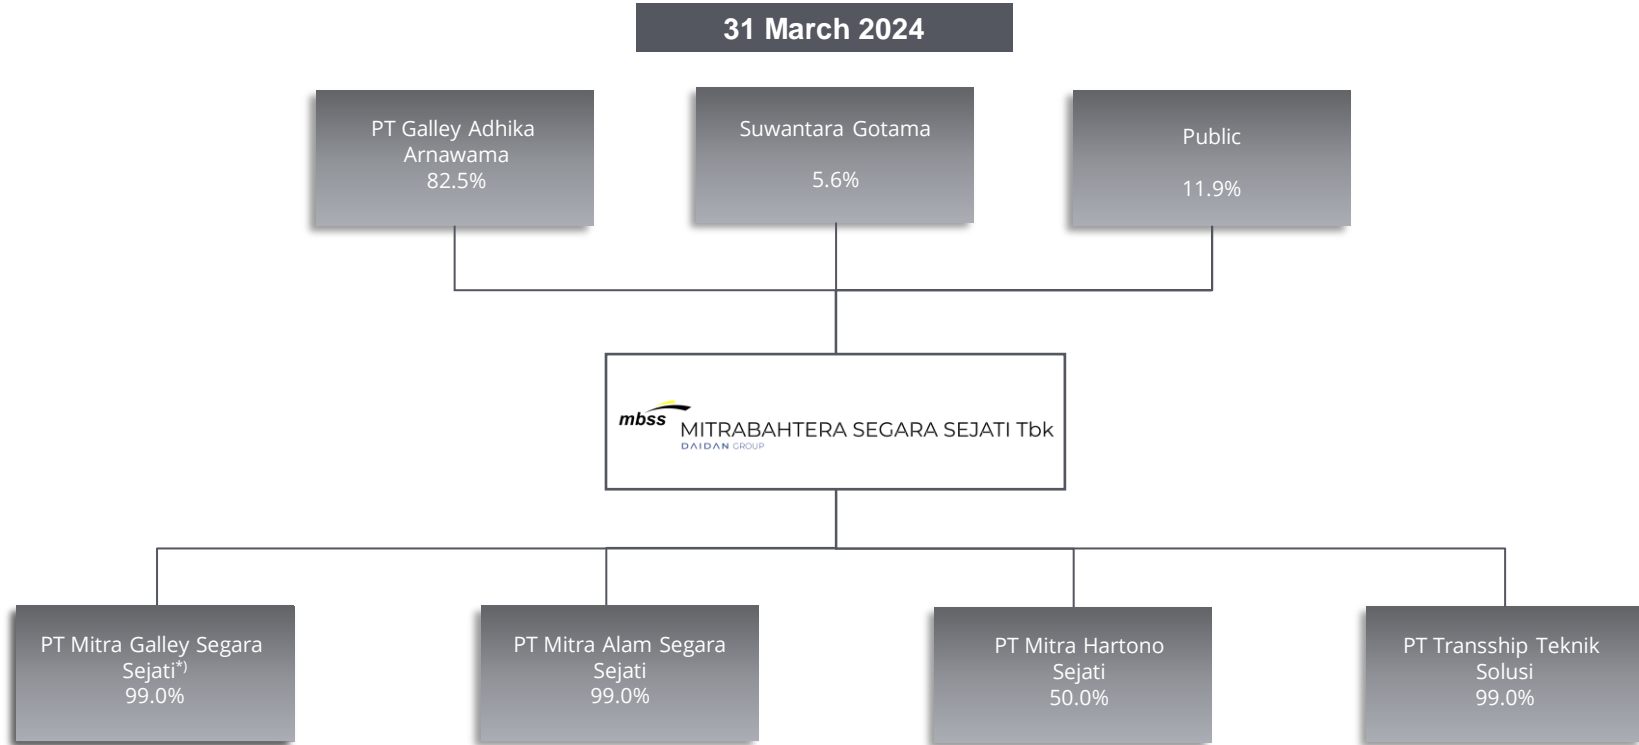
31 March 2024

PT Galley Adhika Arnawama
82.5%

Suwantara Gotama
5.6%

Public
11.9%

mbss
MITRABAHTERA SEGARA SEJATI Tbk
DAIDAN GROUP

PT Mitra Galley Segara Sejati$^{*)}$
99.0%

PT Mitra Alam Segara Sejati
99.0%

PT Mitra Hartono Sejati
50.0%

PT Transship Teknik Solusi
99.0%